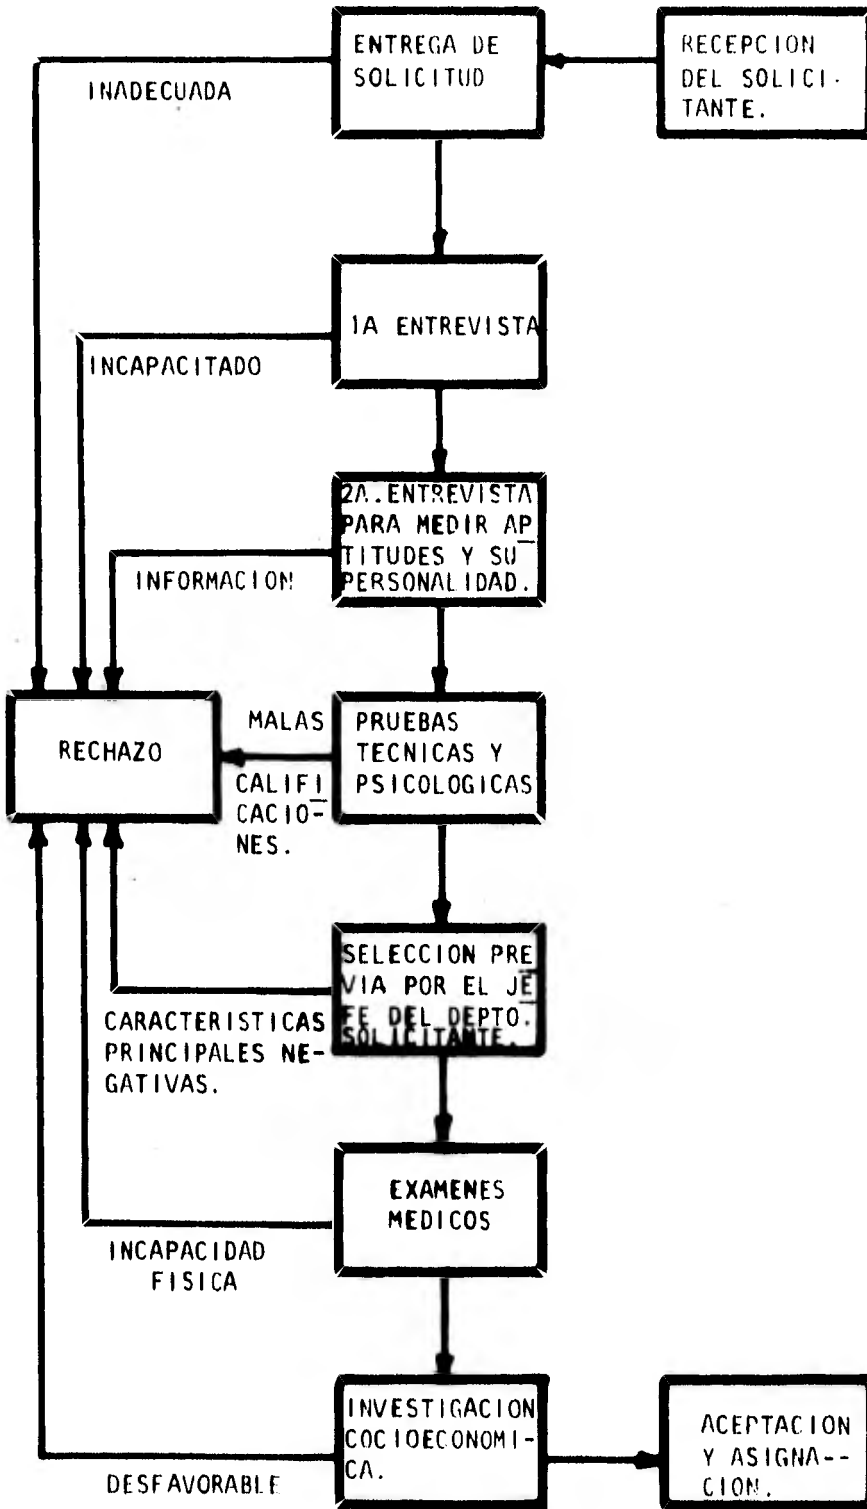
ENTREGA DE SOLICITUD

RECEPCION DEL SOLICITANTE.

INADECUADA

1A ENTREVISTA

INCAPACITADO

2A. ENTREVISTA PARA MEDIR APTITUDES Y SU PERSONALIDAD.

INFORMACION

RECHAZO

MALAS CALIFICACIONES.

PRUEBAS TECNICAS Y PSICOLOGICAS

SELECCION PREVIA POR EL JEFE DEL DEPTO. SOLICITANTE.

CARACTERISTICAS PRINCIPALES NEGATIVAS.

EXAMENES MEDICOS

INCAPACIDAD FISICA

INVESTIGACION COCIOECONOMICA.

ACEPTACION Y ASIGNA-- CION.

DESFAVORABLE